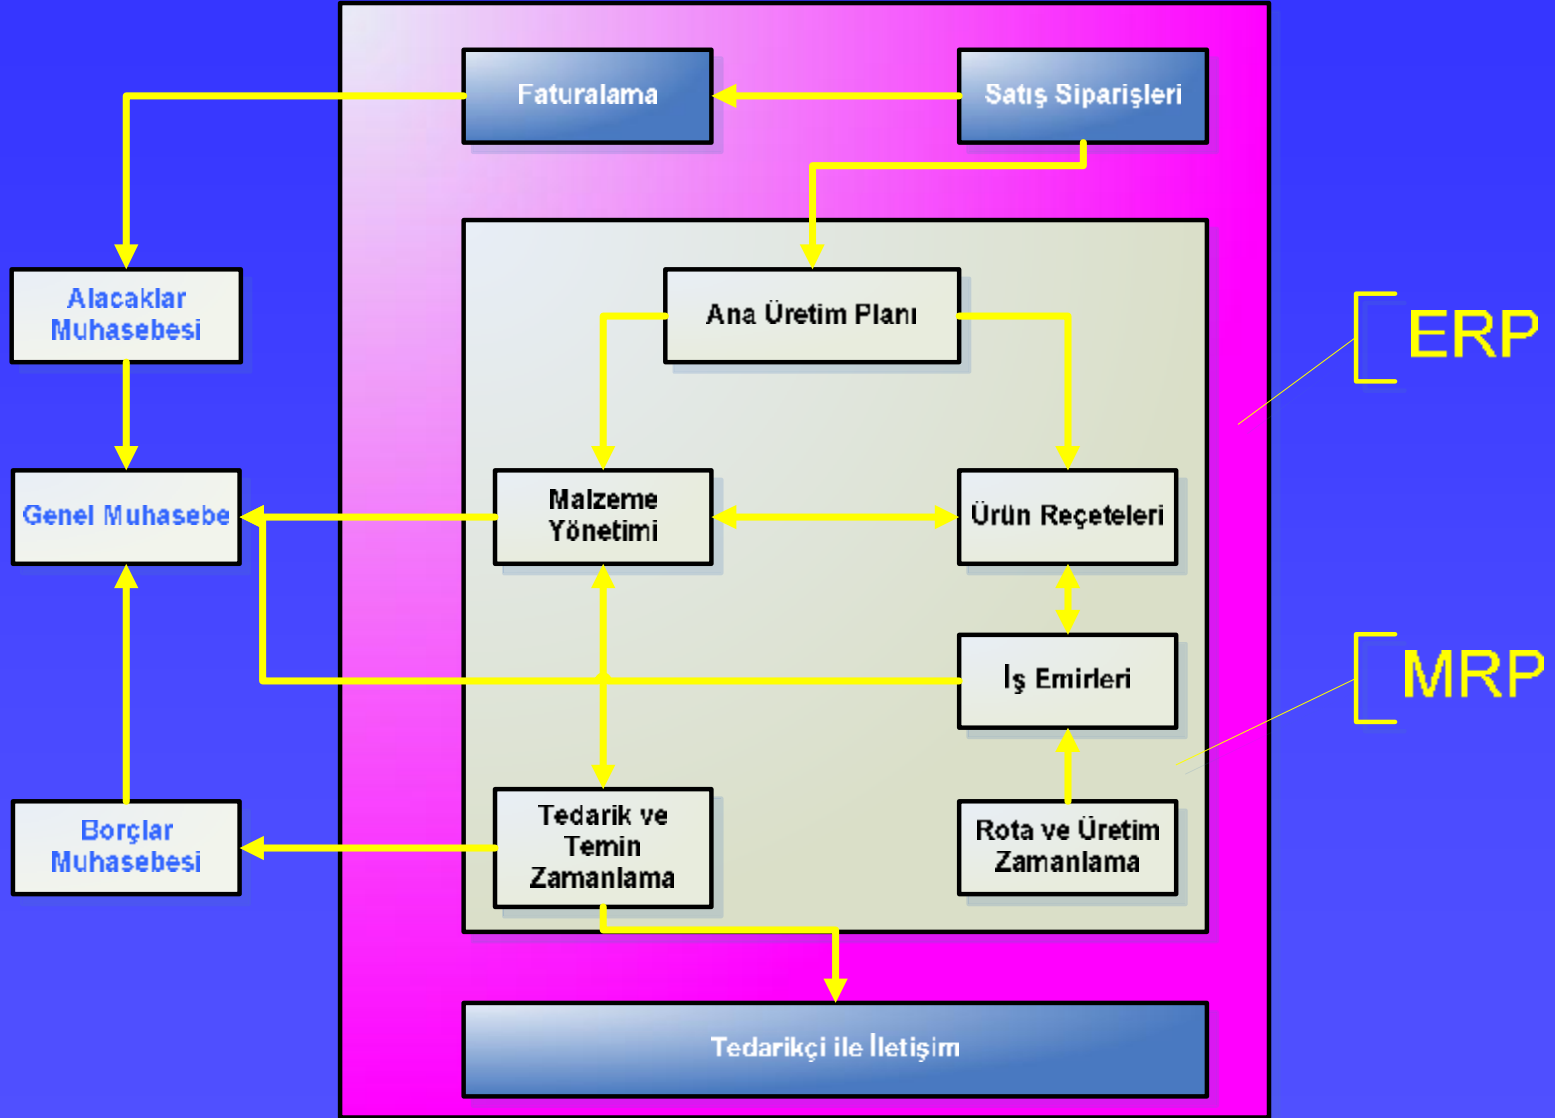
Faturalama

Satış Siparişleri

Alacaklar Muhasebesi

Ana Üretim Planı

ERP

Genel Muhasebe

Malzeme Yönetimi

Ürün Reçeteleri

İş Emirleri

MRP

Borçlar Muhasebesi

Tedarik ve Temin Zamanlama

Rota ve Üretim Zamanlama

Tedarikçi ile İletişim